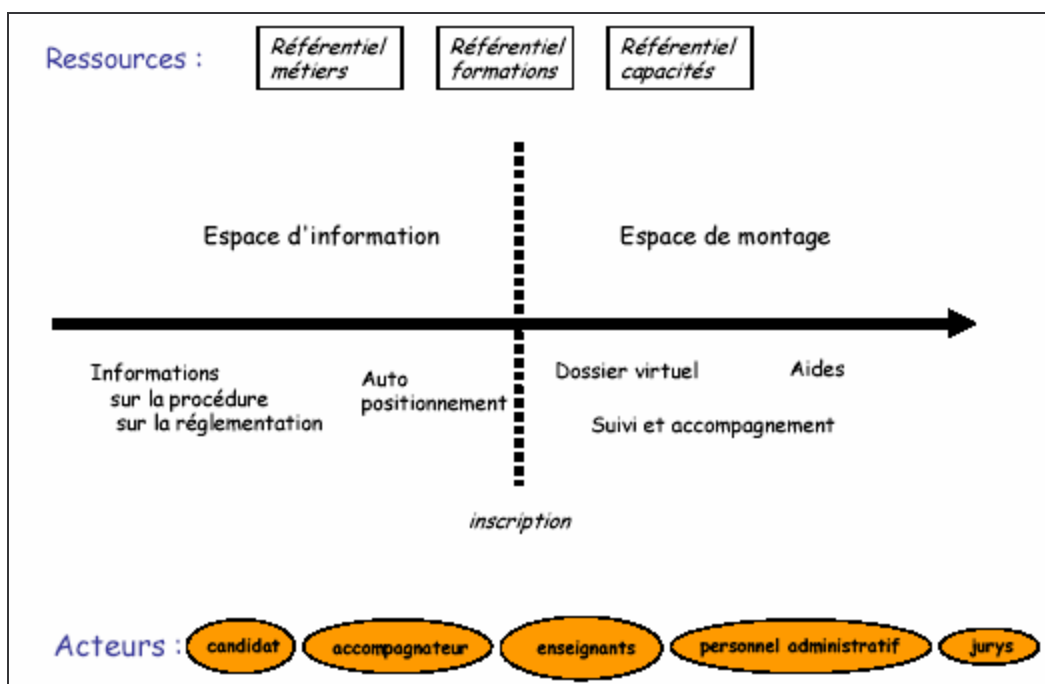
Ressources :

Référentiel métiers

Référentiel formations

Référentiel capacités

Espace d'information

Espace de montage

Informations
sur la procédure
sur la réglementation

Auto positionnement

Dossier virtuel

Aides

Suivi et accompagnement

inscription

Acteurs :

candidat

accompagnateur

enseignants

personnel administratif

jurys